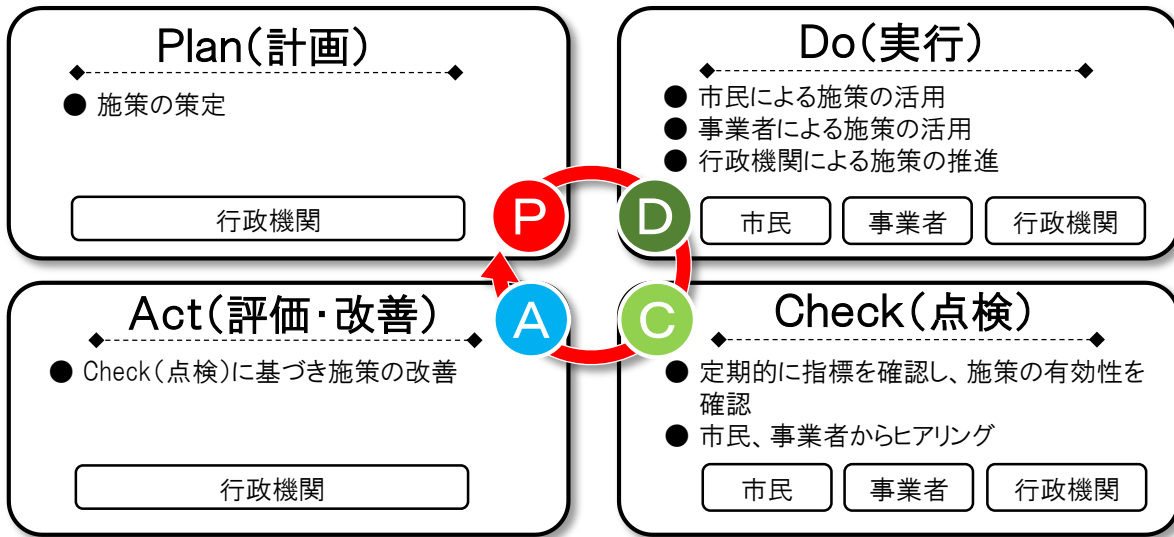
Plan(計画)

● 施策の策定

行政機関

Do(実行)

● 市民による施策の活用
● 事業者による施策の活用
● 行政機関による施策の推進

市民 | 事業者 | 行政機関

P

D

A

C

Act(評価・改善)

● Check(点検)に基づき施策の改善

行政機関

Check(点検)

● 定期的に指標を確認し、施策の有効性を確認
● 市民、事業者からヒアリング

市民 | 事業者 | 行政機関